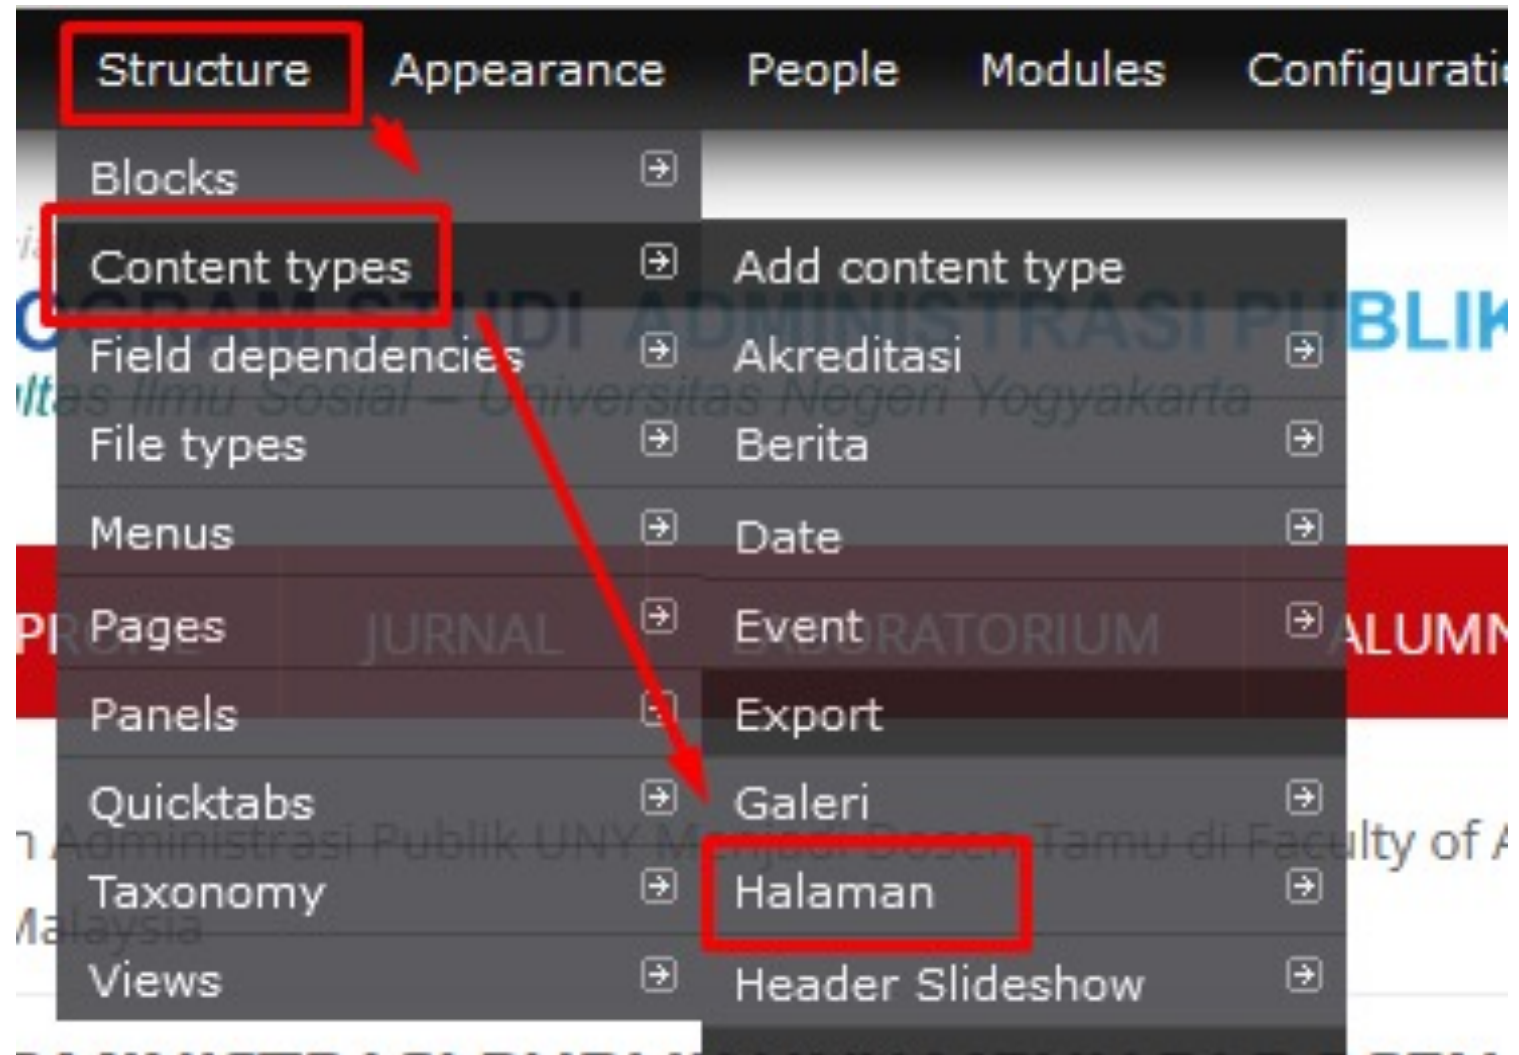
Structure Appearance People Modules Configurati

Blocks
Content types
Field dependencies
File types
Menus
Pages
Panels
Quicktabs
Taxonomy
Views

Add content type
Akreditasi
Berita
Date
Event
Export
Galeri
Halaman
Header Slideshow

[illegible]GRAM STUDI ADMINISTRASI PUBLIK
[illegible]ltas Ilmu Sosial – Universitas Negeri Yogyakarta

PR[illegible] JURNAL LABORATORIUM ALUMN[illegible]

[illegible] Administrasi Publik UNY Menjadi Dosen Tamu di Faculty of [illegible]
Malaysia